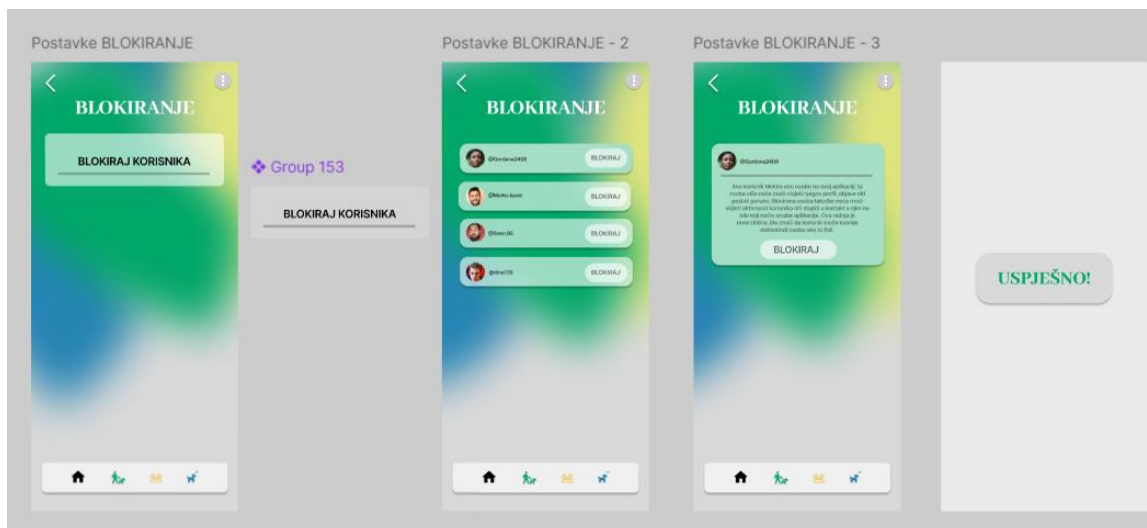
Postavke BLOKIRANJE

BLOKIRANJE

BLOKIRAJ KORISNIKA

❖ Group 153

BLOKIRAJ KORISNIKA

Postavke BLOKIRANJE - 2

BLOKIRANJE

@Gordana2408 BLOKIRAJ

@Marko.kosic BLOKIRAJ

@Goran.66 BLOKIRAJ

@dino178 BLOKIRAJ

Postavke BLOKIRANJE - 3

BLOKIRANJE

@Gordana2408

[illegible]

BLOKIRAJ

USPJEŠNO!